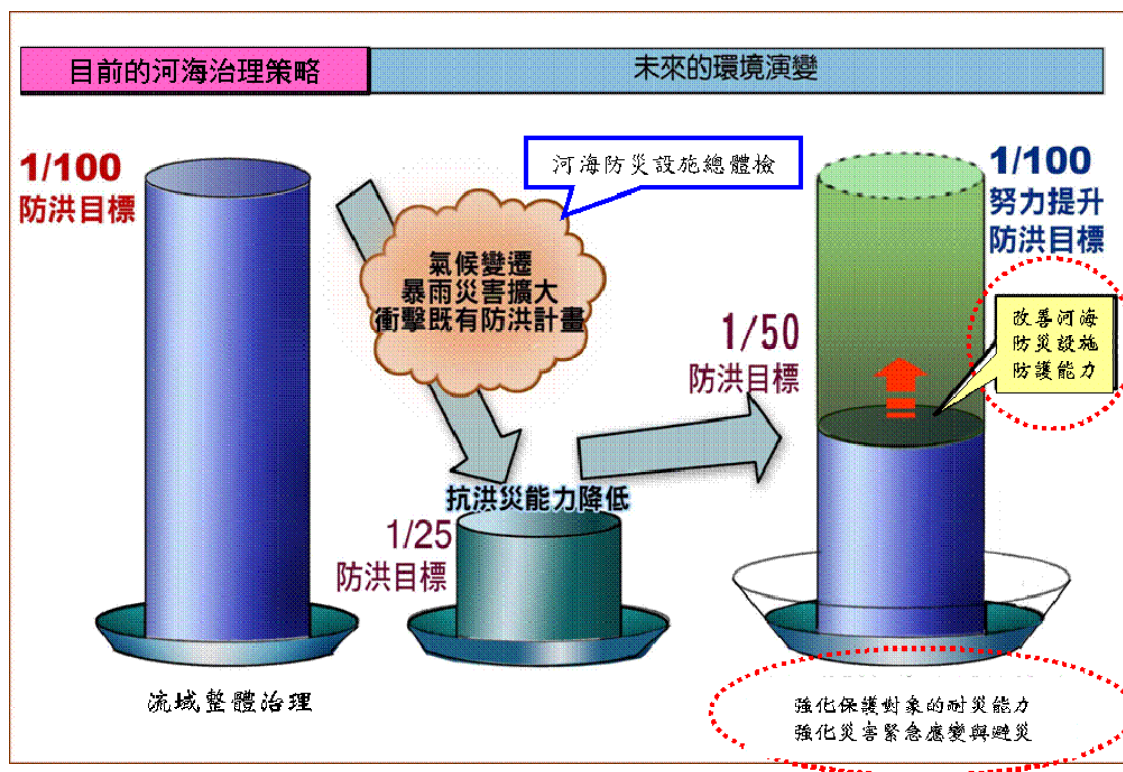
目前的河海治理策略

未來的環境演變

1/100
防洪目標

河海防災設施總體檢

氣候變遷
暴雨災害擴大
衝擊既有防洪計畫

1/100
努力提升
防洪目標

改善河海
防災設施
防護能力

1/50
防洪目標

抗洪災能力降低

1/25
防洪目標

流域整體治理

強化保護對象的耐災能力
強化災害緊急應變與避災